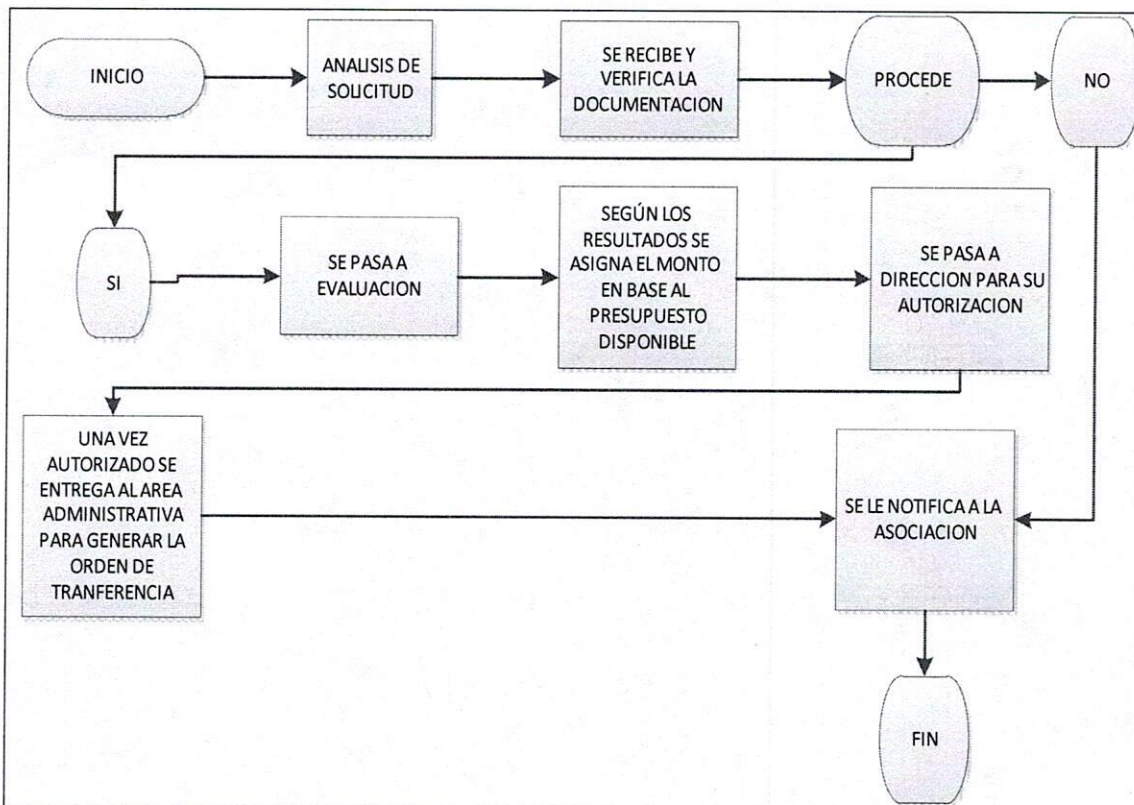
INICIO

ANALISIS DE SOLICITUD

SE RECIBE Y VERIFICA LA DOCUMENTACION

PROCEDE

NO

SI

SE PASA A EVALUACION

SEGÚN LOS RESULTADOS SE ASIGNA EL MONTO EN BASE AL PRESUPUESTO DISPONIBLE

SE PASA A DIRECCION PARA SU AUTORIZACION

UNA VEZ AUTORIZADO SE ENTREGA AL AREA ADMINISTRATIVA PARA GENERAR LA ORDEN DE TRANFERENCIA

SE LE NOTIFICA A LA ASOCIACION

FIN